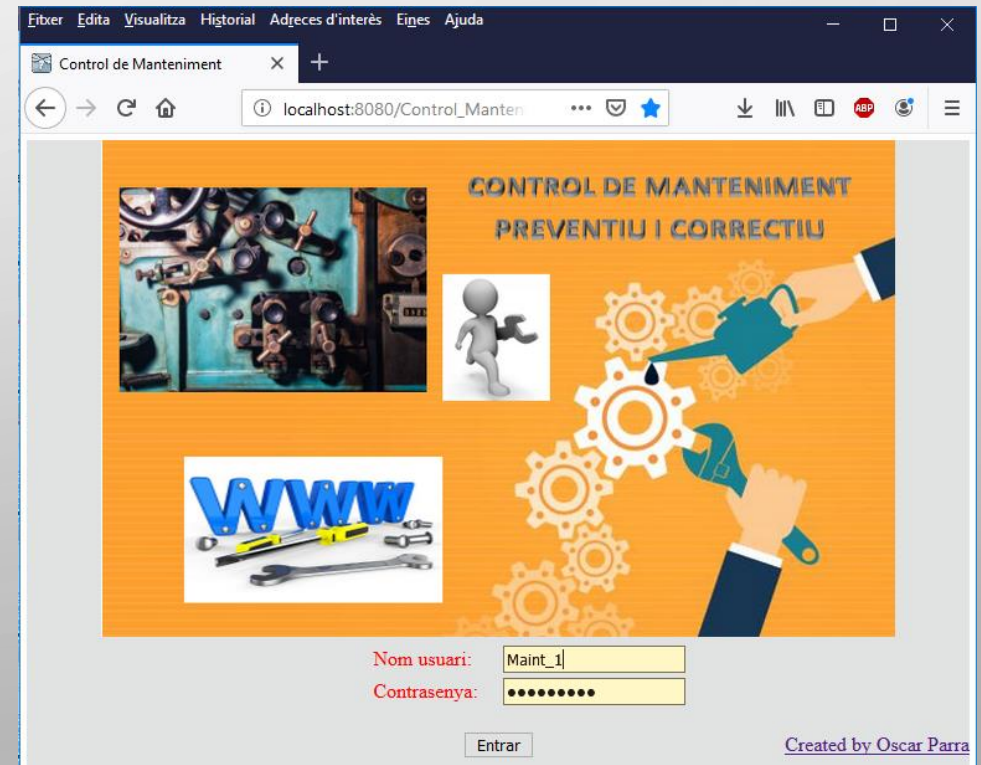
Fitxer Edita Visualitza Historial Adreces d'interès Eines Ajuda

Control de Manteniment

localhost:8080/Control_Manten

ABP

CONTROL DE MANTENIMENT
PREVENTIU I CORRECTIU

WWW

Nom usuari: Maint_1
Contrasenya: ●●●●●●●●●

Entrar

Created by Oscar Parra